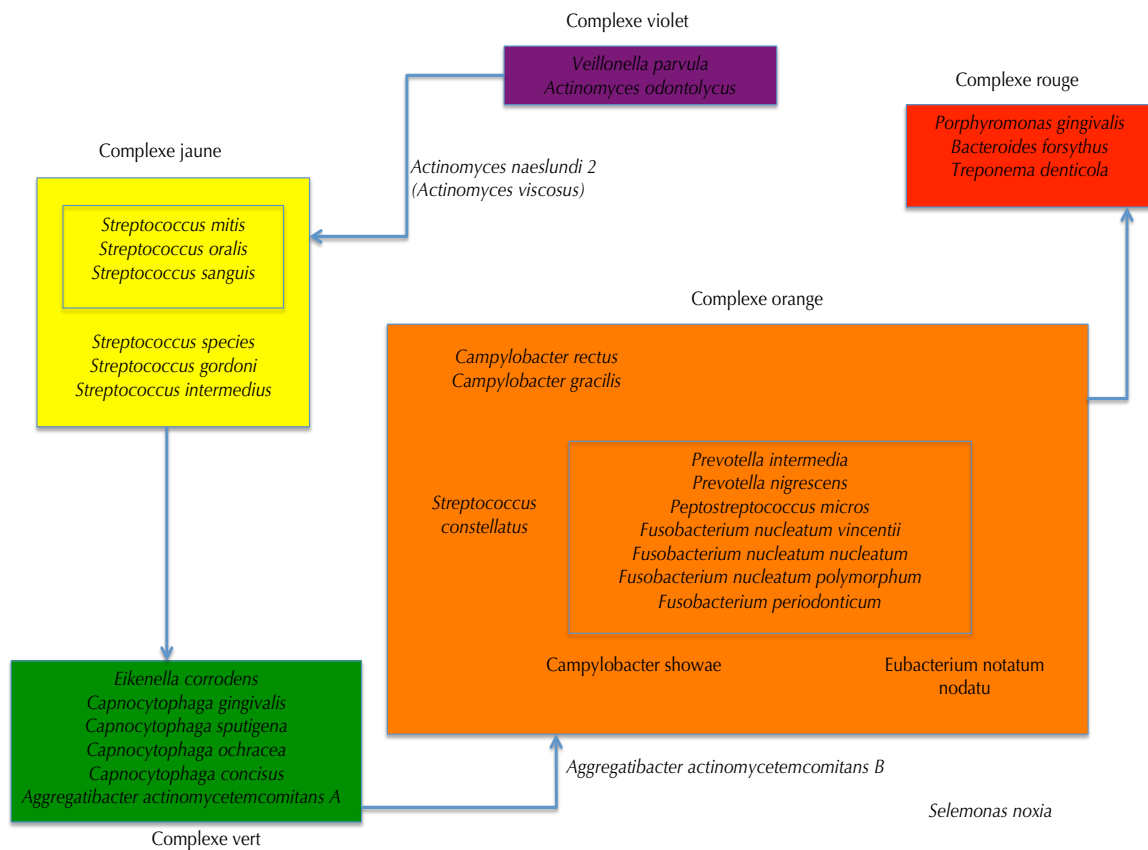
Complexe violet

Veillonella parvula
Actinomyces odontolycus

Complexe rouge

Porphyromonas gingivalis
Bacteroides forsythus
Treponema denticola

Complexe jaune

Actinomyces naeslundi 2
(Actinomyces viscosus)

Streptococcus mitis
Streptococcus oralis
Streptococcus sanguis

Streptococcus species
Streptococcus gordoni
Streptococcus intermedius

Complexe orange

Campylobacter rectus
Campylobacter gracilis

Streptococcus constellatus

Prevotella intermedia
Prevotella nigrescens
Peptostreptococcus micros
Fusobacterium nucleatum vincentii
Fusobacterium nucleatum nucleatum
Fusobacterium nucleatum polymorphum
Fusobacterium periodonticum

Campylobacter showae

Eubacterium notatum nodatu

Eikenella corrodens
Capnocytophaga gingivalis
Capnocytophaga sputigena
Capnocytophaga ochracea
Capnocytophaga concisus
Aggregatibacter actinomycetemcomitans A

Complexe vert

Aggregatibacter actinomycetemcomitans B

Selemonas noxia